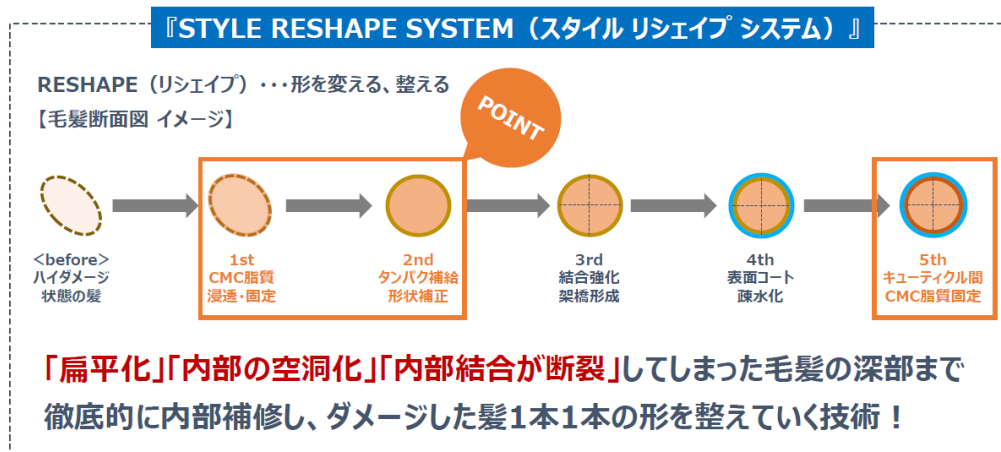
『STYLE RESHAPE SYSTEM（スタイル リシェイプ システム）』

RESHAPE（リシェイプ）・・・形を変える、整える
【毛髪断面図 イメージ】

POINT

<before>
ハイダメージ
状態の髪

1st
CMC脂質
浸透・固定

2nd
タンパク補給
形状補正

3rd
結合強化
架橋形成

4th
表面コート
疎水化

5th
キューティクル間
CMC脂質固定

「扁平化」「内部の空洞化」「内部結合が断裂」してしまった毛髪の深部まで徹底的に内部補修し、ダメージした髪1本1本の形を整えていく技術！